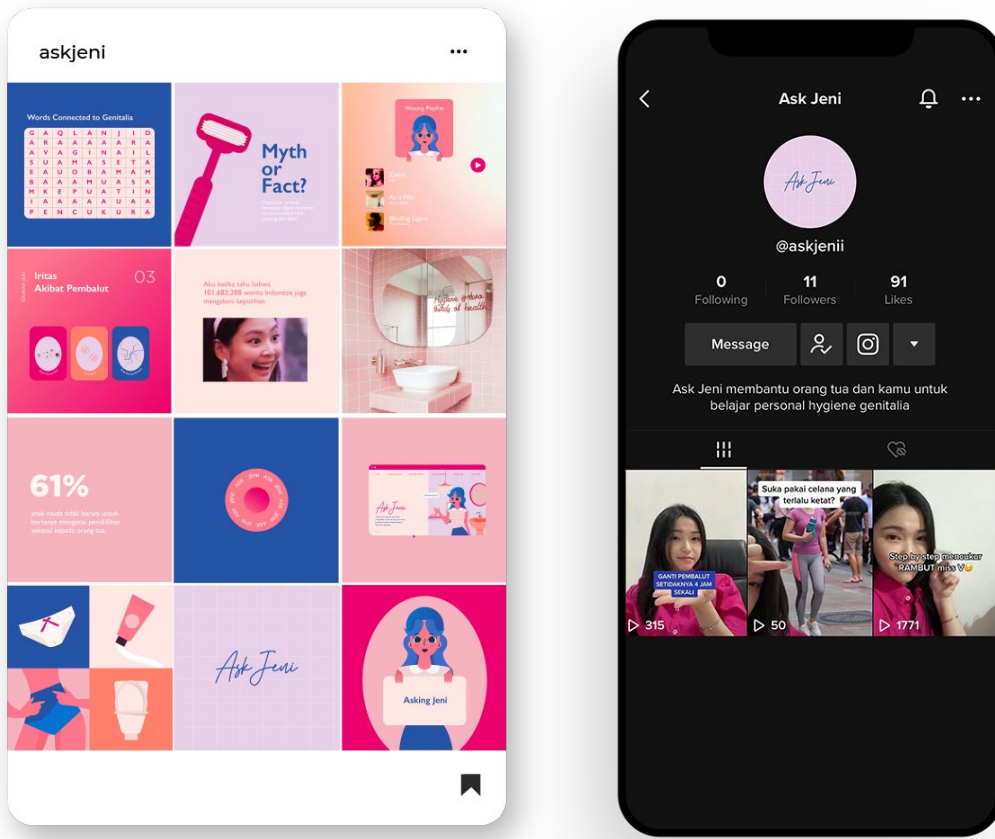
askjeni

Words Connected to Genitalia

| G | A | Q | L | A | N | J | I | D |
|---|---|---|---|---|---|---|---|---|
| A | R | A | A | A | A | R | A | A |
| A | V | A | G | I | N | A | I | L |
| S | U | A | M | A | S | E | T | A |
| E | A | U | O | B | A | M | A | M |
| B | A | A | M | U | A | S | A | A |
| M | K | E | P | U | T | I | H | A |
| I | P | A | A | A | U | A | A | N |
| P | E | N | C | U | K | U | R | A |

Myth or Fact?

Waxing Playlist

Iritas Akibat Pembalut 03

Aku ketika tahu bahwa 101.682.208 wanita Indonesia juga mengalami keputihan

Hygiene comes ahead of health

61%

anak muda tidak berani untuk bertanya mengenai pendidikan seksual kepada orang tua.

Ask Jeni

Ask Jeni

Asking Jeni

Ask Jeni

Ask Jeni

@askjenii

0 Following
11 Followers
91 Likes

Message

Ask Jeni membantu orang tua dan kamu untuk belajar personal hygiene genitalia

GANTI PEMBALUT SETIDAKNYA 4 JAM SEKALI

315

Suka pakai celana yang terlalu ketat?

50

Step by step mencukur RAMBUT miss V

1771